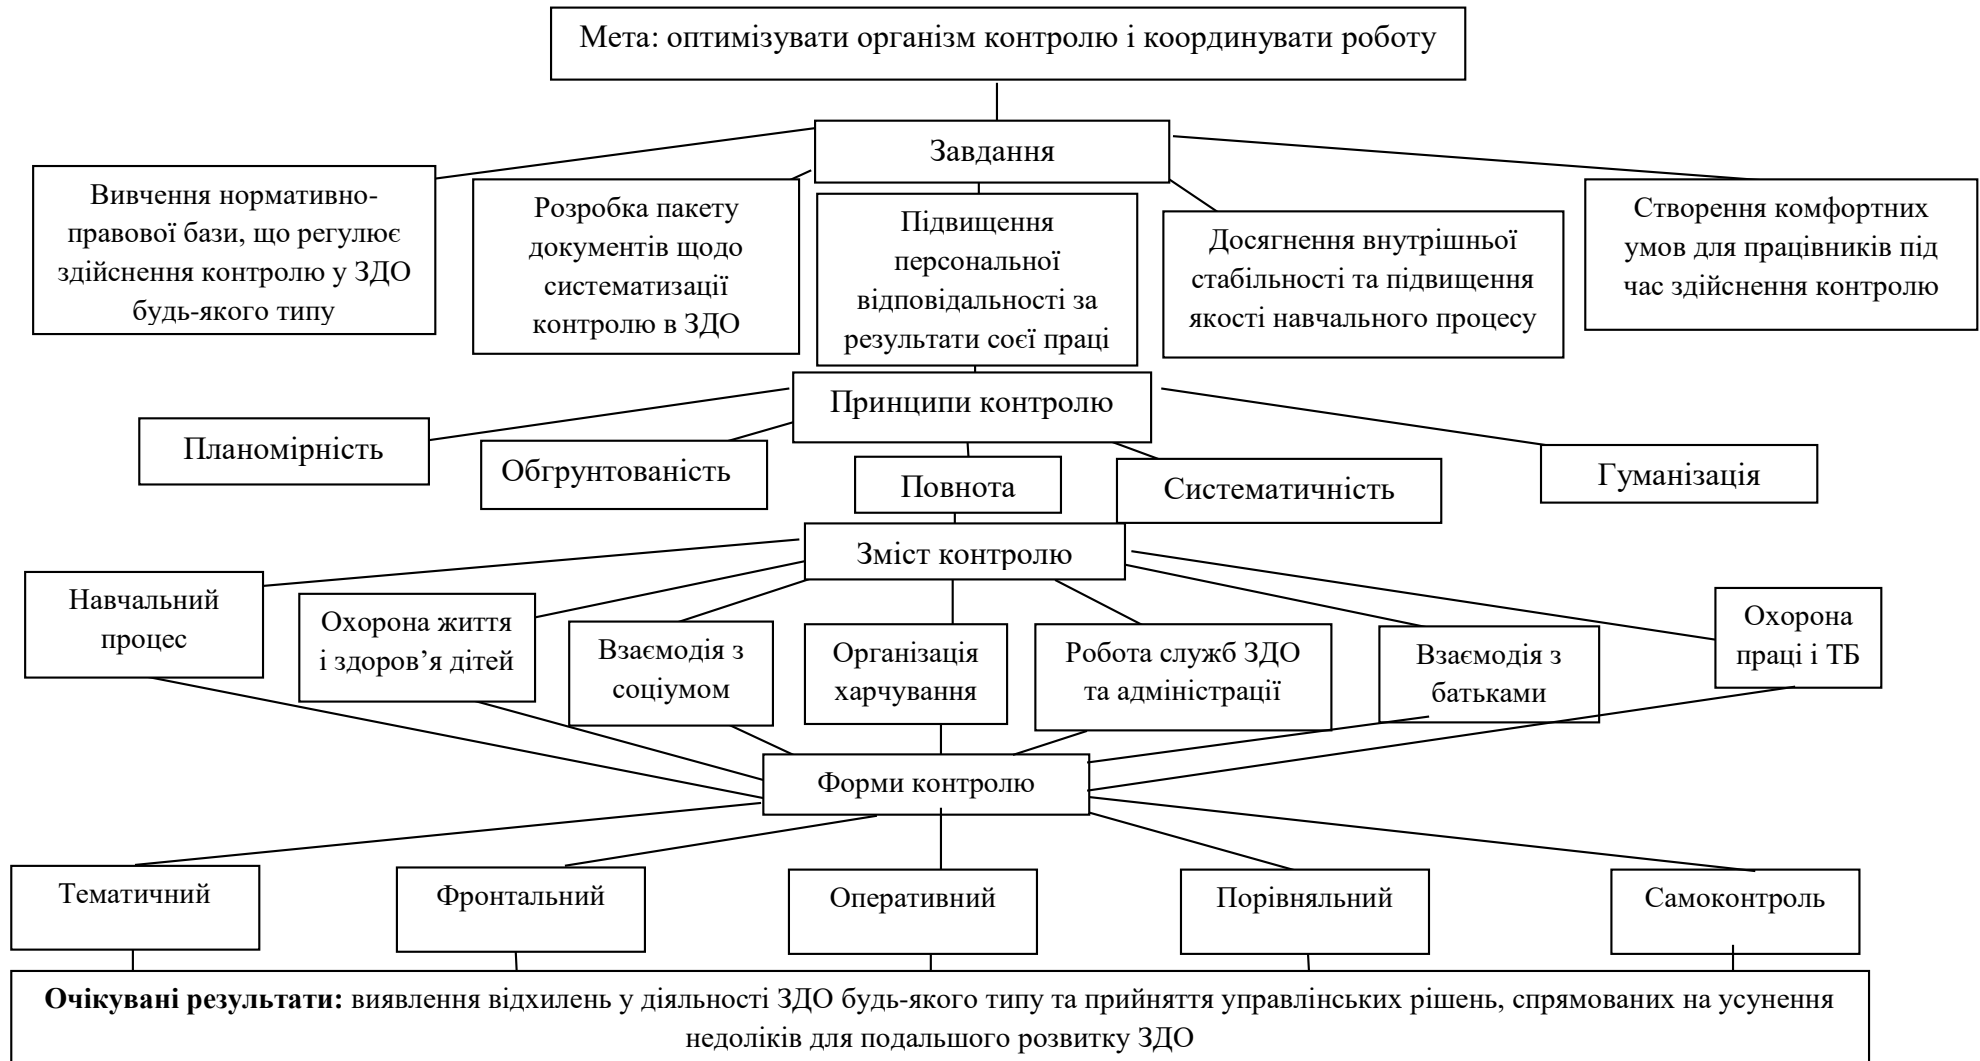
Мета: оптимізувати організм контролю і координувати роботу

Завдання

Вивчення нормативно-правової бази, що регулює здійснення контролю у ЗДО будь-якого типу

Розробка пакету документів щодо систематизації контролю в ЗДО

Підвищення персональної відповідальності за результати соєї праці

Досягнення внутрішньої стабільності та підвищення якості навчального процесу

Створення комфортних умов для працівників під час здійснення контролю

Принципи контролю

Планомірність

Обгрунтованість

Повнота

Систематичність

Гуманізація

Зміст контролю

Навчальний процес

Охорона життя і здоров'я дітей

Взаємодія з соціумом

Організація харчування

Робота служб ЗДО та адміністрації

Взаємодія з батьками

Охорона праці і ТБ

Форми контролю

Тематичний

Фронтальний

Оперативний

Порівняльний

Самоконтроль

**Очікувані результати:** виявлення відхилень у діяльності ЗДО будь-якого типу та прийняття управлінських рішень, спрямованих на усунення недоліків для подальшого розвитку ЗДО